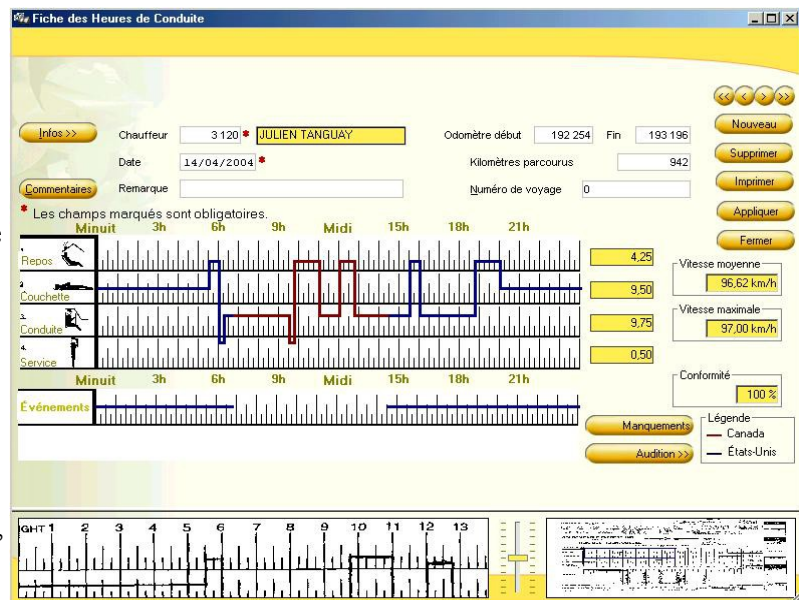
Fiche des Heures de Conduite

Infos >>
Chauffeur 3 120 * JULIEN TANGUAY
Odomètre début 192 254 Fin 193 196
Nouveau
Date 14/04/2004 *
Kilomètres parcourus 942
Supprimer
Commentaires
Remarque
Numéro de voyage 0
Imprimer
* Les champs marqués sont obligatoires.
Appliquer
Fermer

Minuit 3h 6h 9h Midi 15h 18h 21h
1. Repos 4,25
2. Couchette 9,50
3. Conduite 9,75
4. Service 0,50
Minuit 3h 6h 9h Midi 15h 18h 21h
Événements

Vitesse moyenne
96,62 km/h
Vitesse maximale
97,00 km/h
Conformité
100 %
Manquements
Audition >>
Légende
Canada
États-Unis

GHT 1 2 3 4 5 6 7 8 9 10 11 12 13